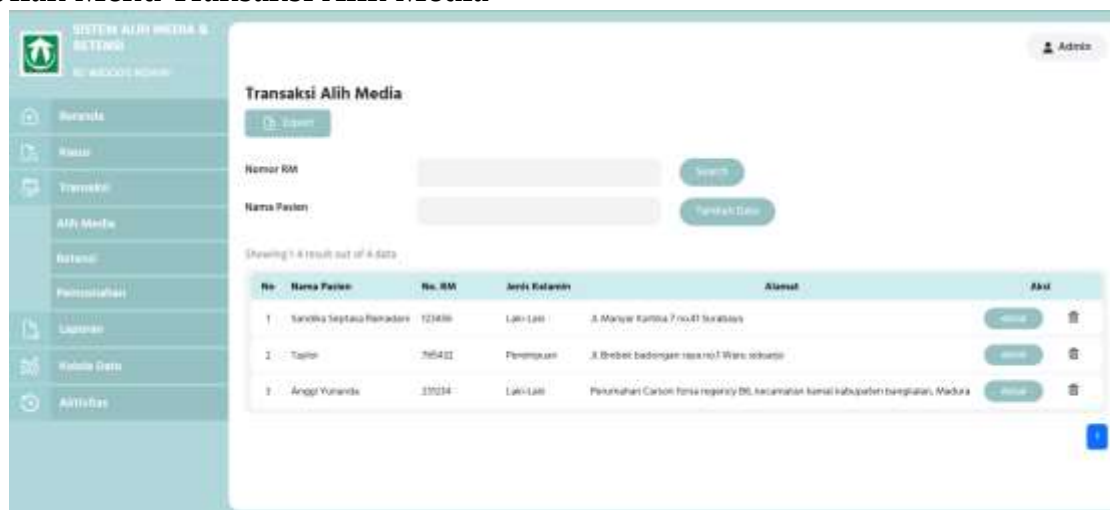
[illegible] Media Transaksi Alih Media

SISTEM ALIH MEDIA & RETENSI

RS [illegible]

Beranda

Rawat

Transaksi

Alih Media

Retensi

Pemusnahan

Laporan

Kelola Data

Aktivitas

Admin

Transaksi Alih Media

Export

Nomor RM

Search

Nama Pasien

Tambah Data

Showing 1-4 result out of 4 data

| No | Nama Pasien | No. RM | Jenis Kelamin | Alamat | Aksi |
|---|---|---|---|---|---|
| 1 | Sandika Septaza Ramadani | 123456 | Laki-Laki | Jl. Manyar Kartika 7 no.41 Surabaya | Aktual |
| 2 | Taylor | 765432 | Perempuan | Jl. Brebek badongan raya no7 Waru sidoarjo | Aktual |
| 3 | Anggi Yunanda | 231234 | Laki-Laki | Perumahan Carson forsa regency B6, kecamatan kamal kabupaten bangkalan, Madura | Aktual |

1